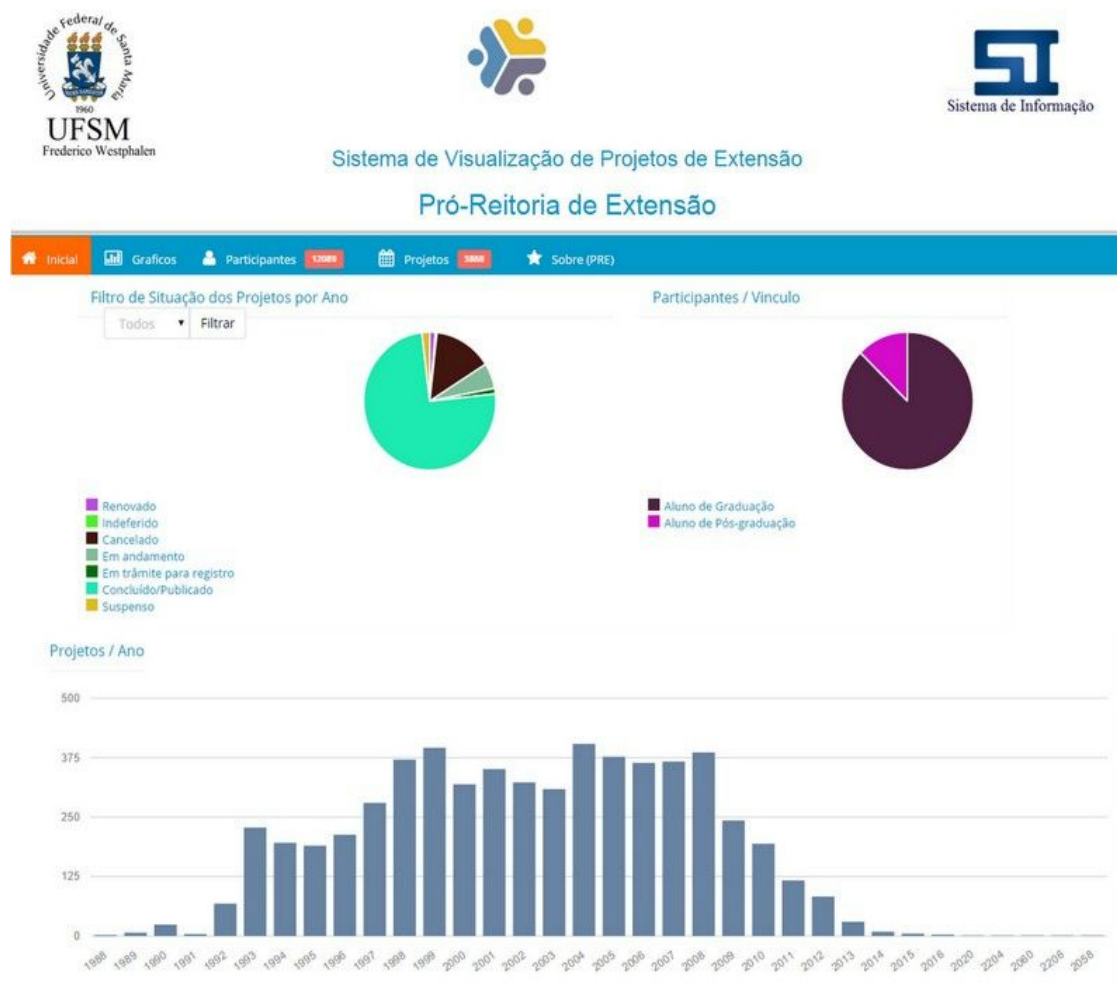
Universidade Federal de Santa Maria
1960
UFSM
Frederico Westphalen

Sistema de Informação

Sistema de Visualização de Projetos de Extensão

Pró-Reitoria de Extensão

Inicial Graficos Participantes 12089 Projetos 5888 Sobre (PRE)

Filtro de Situação dos Projetos por Ano

Todos Filtrar

Participantes / Vinculo

Renovado
Indeferido
Cancelado
Em andamento
Em trâmite para registro
Concluído/Publicado
Suspenso

Aluno de Graduação
Aluno de Pós-graduação

Projetos / Ano

500
375
250
125
0

1988 1989 1990 1991 1992 1993 1994 1995 1996 1997 1998 1999 2000 2001 2002 2003 2004 2005 2006 2007 2008 2009 2010 2011 2012 2013 2014 2015 2016 2020 2204 2060 2206 2056